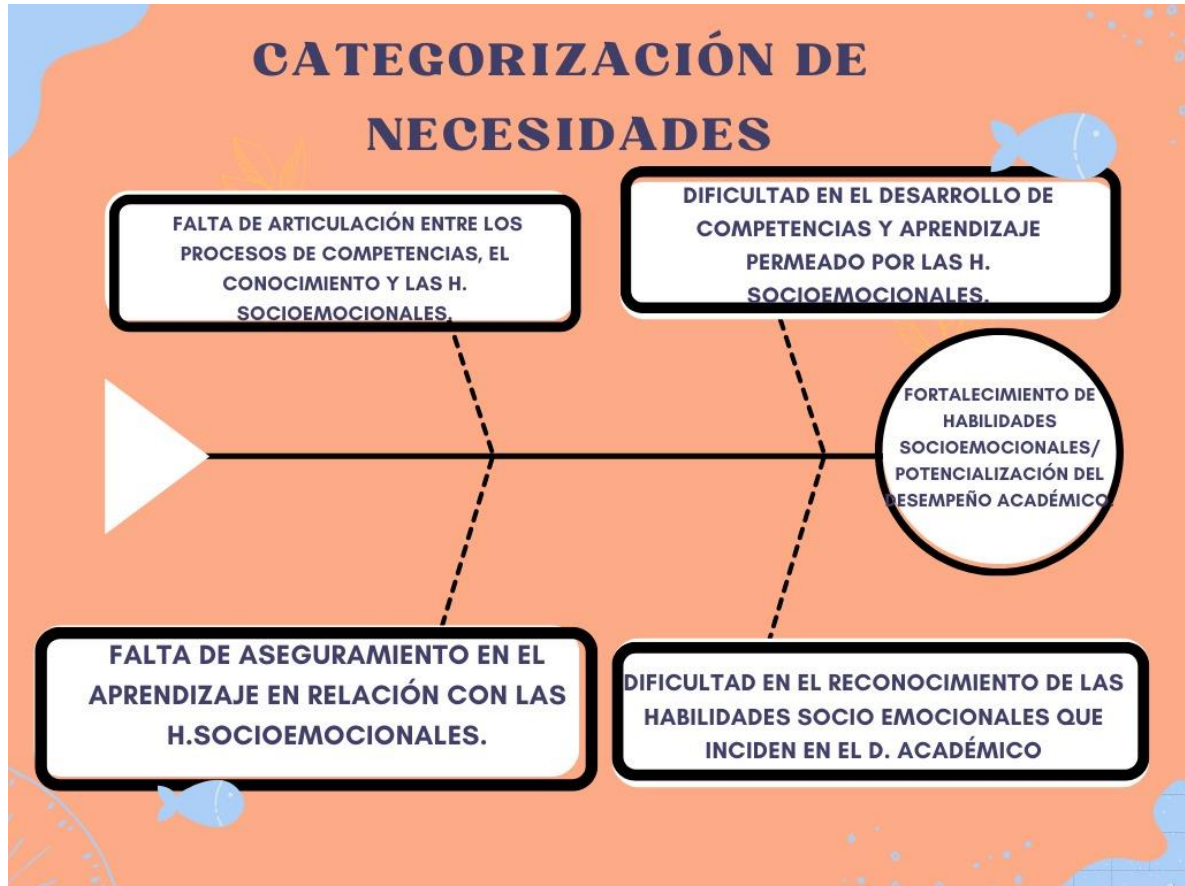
CATEGORIZACIÓN DE NECESIDADES

FALTA DE ARTICULACIÓN ENTRE LOS PROCESOS DE COMPETENCIAS, EL CONOCIMIENTO Y LAS H. SOCIOEMOCIONALES.

DIFICULTAD EN EL DESARROLLO DE COMPETENCIAS Y APRENDIZAJE PERMEADO POR LAS H. SOCIOEMOCIONALES.

FORTALECIMIENTO DE HABILIDADES SOCIOEMOCIONALES/ POTENCIALIZACIÓN DEL DESEMPEÑO ACADÉMICO.

FALTA DE ASEGURAMIENTO EN EL APRENDIZAJE EN RELACIÓN CON LAS H.SOCIOEMOCIONALES.

DIFICULTAD EN EL RECONOCIMIENTO DE LAS HABILIDADES SOCIO EMOCIONALES QUE INCIDEN EN EL D. ACADÉMICO